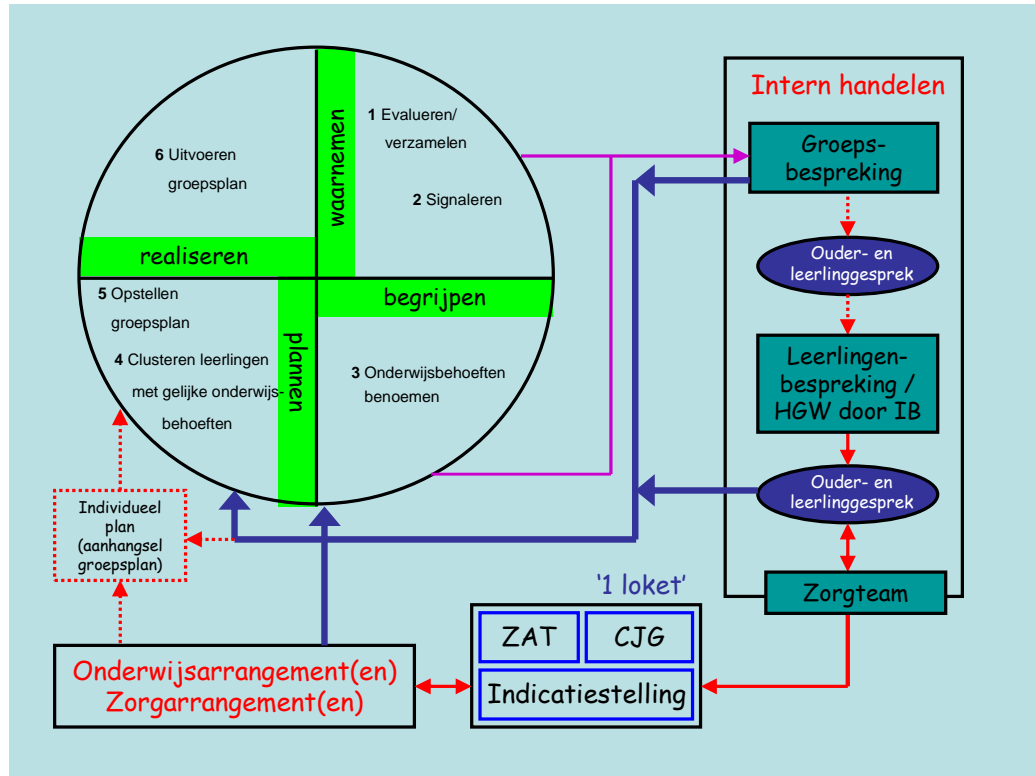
6 Uitvoeren groepsplan

waarnemen

1 Evalueren/ verzamelen

2 Signaleren

realiseren

begrijpen

5 Opstellen groepsplan

4 Clusteren leerlingen met gelijke onderwijsbehoeften

plannen

3 Onderwijsbehoeften benoemen

Intern handelen

Groepsbespreking

Ouder- en leerlinggesprek

Leerlingenbespreking / HGW door IB

Ouder- en leerlinggesprek

Zorgteam

Individueel plan (aanhangsel groepsplan)

'1 loket'

ZAT

CJG

Indicatiestelling

Onderwijsarrangement(en) Zorgarrangement(en)